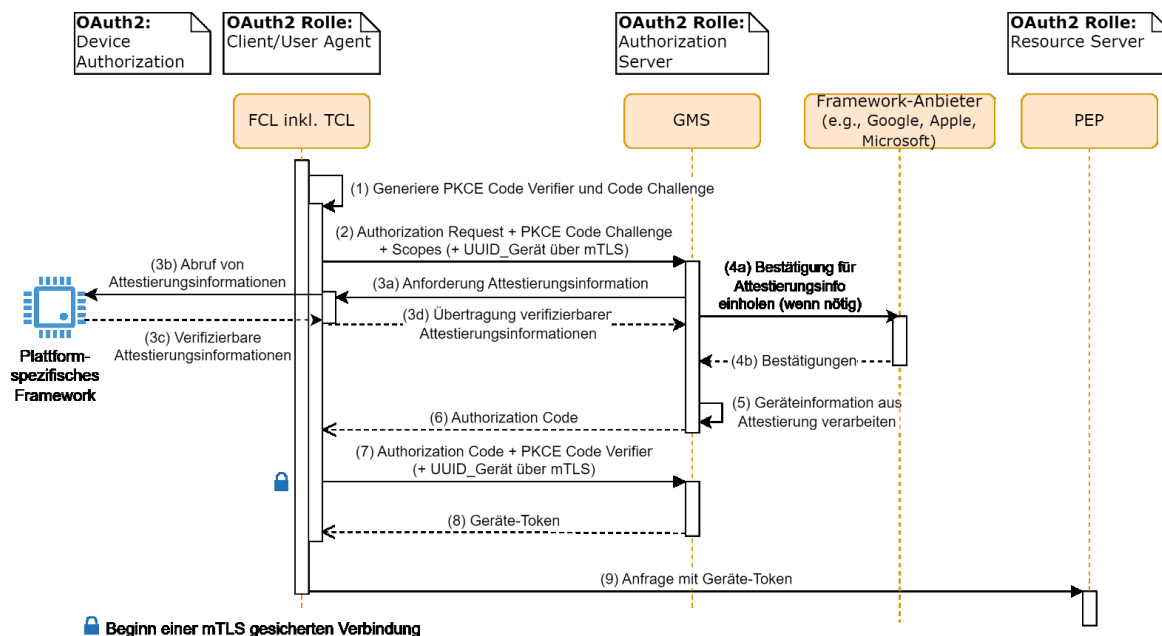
**OAuth2:** Device Authorization

**OAuth2 Rolle:** Client/User Agent

**OAuth2 Rolle:** Authorization Server

**OAuth2 Rolle:** Resource Server

FCL inkl. TCL

GMS

Framework-Anbieter (e.g., Google, Apple, Microsoft)

PEP

(1) Generiere PKCE Code Verifier und Code Challenge

(2) Authorization Request + PKCE Code Challenge + Scopes (+ UUID_Gerät über mTLS)

(3b) Abruf von Attestierungsinformationen

(3a) Anforderung Attestierungsinformation

(4a) Bestätigung für Attestierungsinfo einholen (wenn nötig)

(3d) Übertragung verifizierbarer Attestierungsinformationen

(3c) Verifizierbare Attestierungsinformationen

Plattform-spezifisches Framework

(4b) Bestätigungen

(5) Geräteinformation aus Attestierung verarbeiten

(6) Authorization Code

(7) Authorization Code + PKCE Code Verifier (+ UUID_Gerät über mTLS)

(8) Geräte-Token

(9) Anfrage mit Geräte-Token

Beginn einer mTLS gesicherten Verbindung